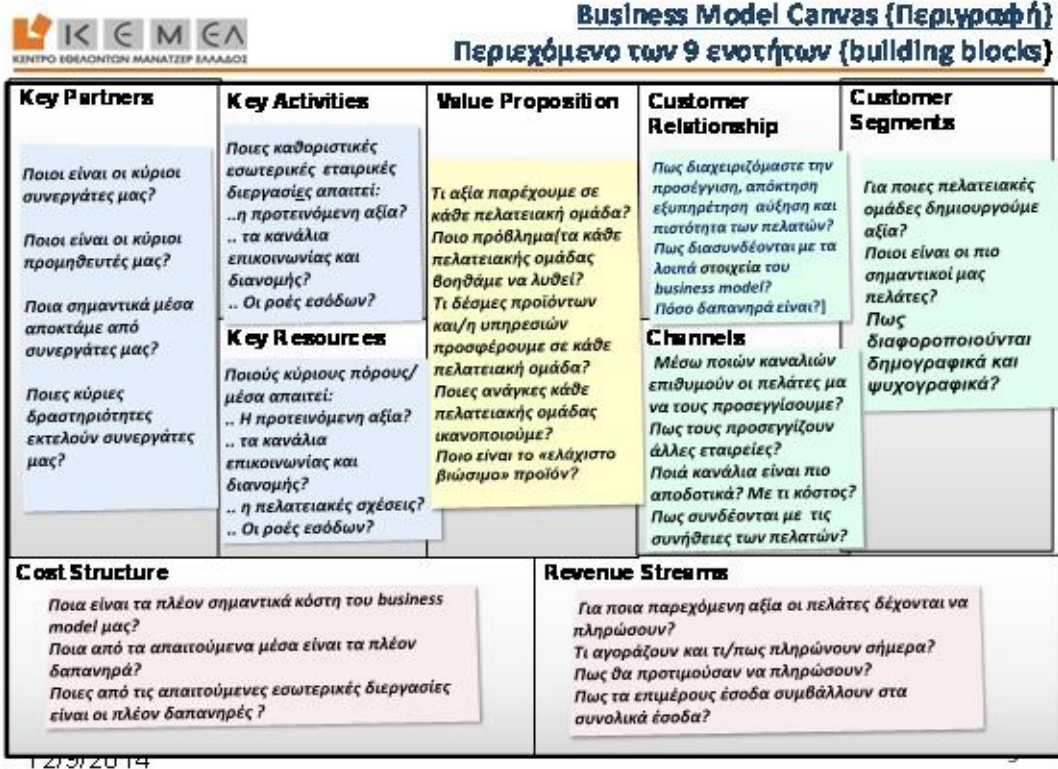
ΚΕΜΕΛ
ΚΕΝΤΡΟ ΕΘΕΛΟΝΤΩΝ ΜΑΝΑΤΖΕΡ ΕΛΛΑΔΟΣ

Business Model Canvas (Περιγραφή)
Περιεχόμενο των 9 ενοτήτων (building blocks)

Key Partners

Ποιοι είναι οι κύριοι συνεργάτες μας?

Ποιοι είναι οι κύριοι προμηθευτές μας?

Ποια σημαντικά μέσα αποκτάμε από συνεργάτες μας?

Ποιες κύριες δραστηριότητες εκτελούν συνεργάτες μας?

Key Activities

Ποιες καθοριστικές εσωτερικές εταιρικές διεργασίες απαιτεί:
..η προτεινόμενη αξία?
.. τα κανάλια επικοινωνίας και διανομής?
.. Οι ροές εσόδων?

Key Resources

Ποιούς κύριους πόρους/ μέσα απαιτεί:
.. Η προτεινόμενη αξία?
.. τα κανάλια επικοινωνίας και διανομής?
.. η πελατειακές σχέσεις?
.. Οι ροές εσόδων?

Value Proposition

Τι αξία παρέχουμε σε κάθε πελατειακή ομάδα?
Ποιο πρόβλημα(τα κάθε πελατειακής ομάδας βοηθάμε να λυθεί?
Τι δέσμες προϊόντων και/η υπηρεσιών προσφέρουμε σε κάθε πελατειακή ομάδα?
Ποιες ανάγκες κάθε πελατειακής ομάδας ικανοποιούμε?
Ποιο είναι το «ελάχιστο βιώσιμο» προϊόν?

Customer Relationship

Πως διαχειριζόμαστε την προσέγγιση, απόκτηση εξυπηρέτηση αύξηση και πιστότητα των πελατών?
Πως διασυνδέονται με τα λοιπά στοιχεία του business model?
Πόσο δαπανηρά είναι?]

Channels

Μέσω ποιών καναλιών επιθυμούν οι πελάτες μα να τους προσεγγίσουμε?
Πως τους προσεγγίζουν άλλες εταιρείες?
Ποιά κανάλια είναι πιο αποδοτικά? Με τι κόστος?
Πως συνδέονται με τις συνήθειες των πελατών?

Customer Segments

Για ποιες πελατειακές ομάδες δημιουργούμε αξία?
Ποιοι είναι οι πιο σημαντικοί μας πελάτες?
Πως διαφοροποιούνται δημογραφικά και ψυχογραφικά?

Cost Structure

Ποια είναι τα πλέον σημαντικά κόστη του business model μας?
Ποια από τα απαιτούμενα μέσα είναι τα πλέον δαπανηρά?
Ποιες από τις απαιτούμενες εσωτερικές διεργασίες είναι οι πλέον δαπανηρές ?

Revenue Streams

Για ποια παρεχόμενη αξία οι πελάτες δέχονται να πληρώσουν?
Τι αγοράζουν και τι/πως πληρώνουν σήμερα?
Πως θα προτιμούσαν να πληρώσουν?
Πως τα επιμέρους έσοδα συμβάλλουν στα συνολικά έσοδα?

12/5/2014